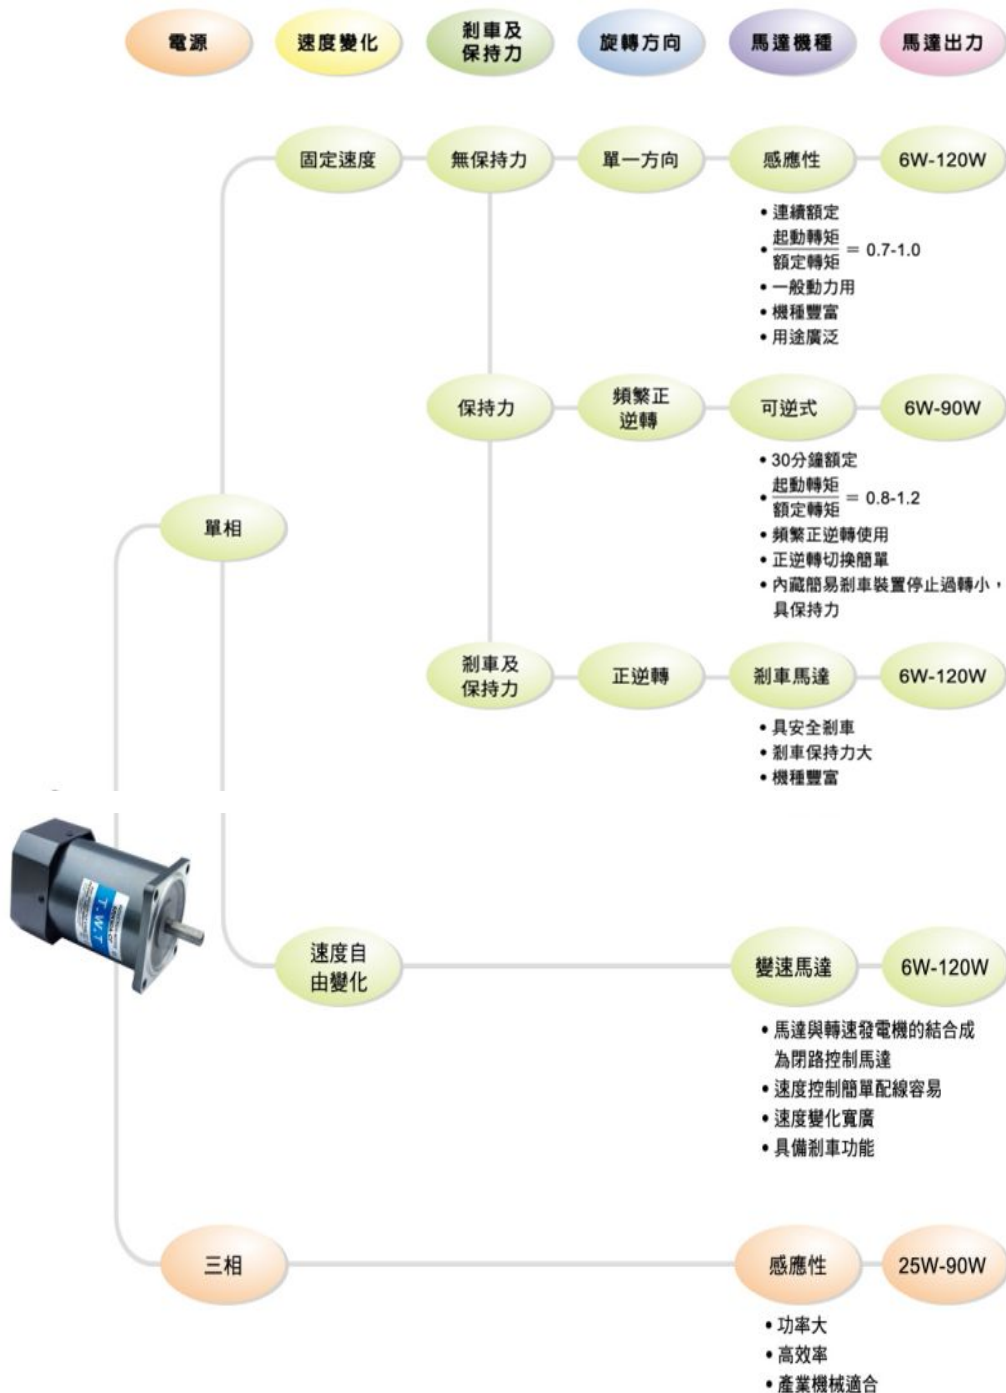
電源 速度變化 剎車及保持力 旋轉方向 馬達機種 馬達出力

固定速度 無保持力 單一方向 感應性 6W-120W

• 連續額定
• $\frac{起動轉矩}{額定轉矩} = 0.7\text{-}1.0$
• 一般動力用
• 機種豐富
• 用途廣泛

保持力 頻繁正逆轉 可逆式 6W-90W

• 30分鐘額定
• $\frac{起動轉矩}{額定轉矩} = 0.8\text{-}1.2$
• 頻繁正逆轉使用
• 正逆轉切換簡單
• 內藏簡易剎車裝置停止過轉小，具保持力

單相

剎車及保持力 正逆轉 剎車馬達 6W-120W

• 具安全剎車
• 剎車保持力大
• 機種豐富

T.W.T

速度自由變化 變速馬達 6W-120W

• 馬達與轉速發電機的結合成為閉路控制馬達
• 速度控制簡單配線容易
• 速度變化寬廣
• 具備剎車功能

三相 感應性 25W-90W

• 功率大
• 高效率
• 產業機械適合